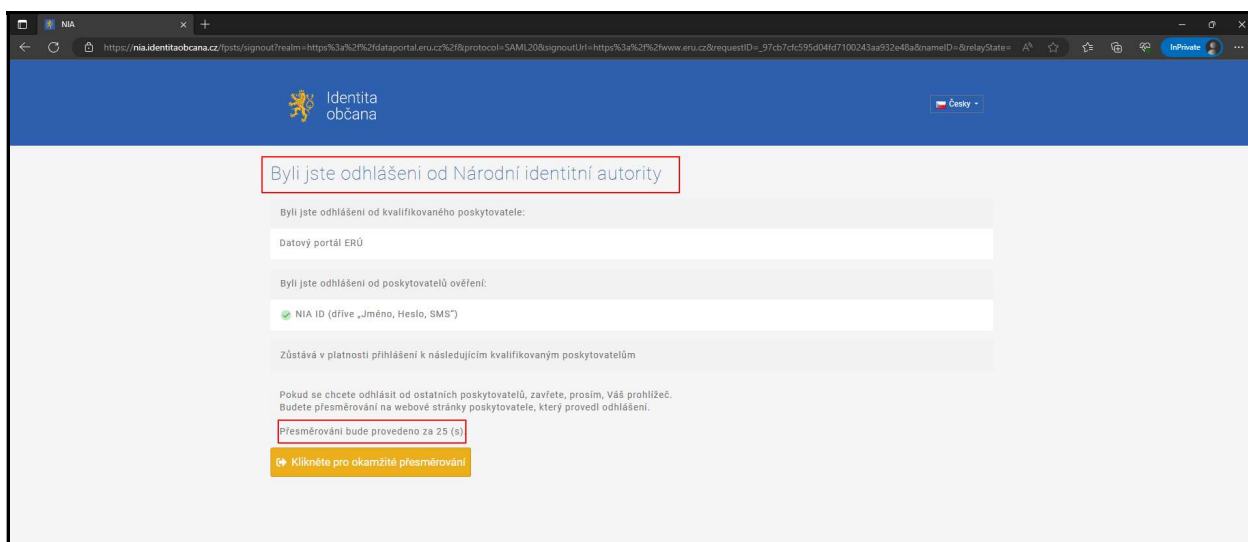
NIA

https://nia.identitaobcana.cz/fpsts/signout?realm=https%3a%2f%2fdataportal.eru.cz%2f&protocol=SAML20&signoutUrl=https%3a%2f%2fwww.eru.cz&requestID=_97cb7cfc595d04fd7100243aa932e48a&nameID=&relayState=

InPrivate

Identita občana

Česky

Byli jste odhlášeni od Národní identitní autority

Byli jste odhlášeni od kvalifikovaného poskytovatele:

Datový portál ERÚ

Byli jste odhlášeni od poskytovatelů ověření:

NIA ID (dříve „Jméno, Heslo, SMS")

Zůstává v platnosti přihlášení k následujícím kvalifikovaným poskytovatelům

Pokud se chcete odhlásit od ostatních poskytovatelů, zavřete, prosím, Váš prohlížeč.
Budete přesměrováni na webové stránky poskytovatele, který provedl odhlášení.

Přesměrování bude provedeno za 25 (s)

Klikněte pro okamžité přesměrování